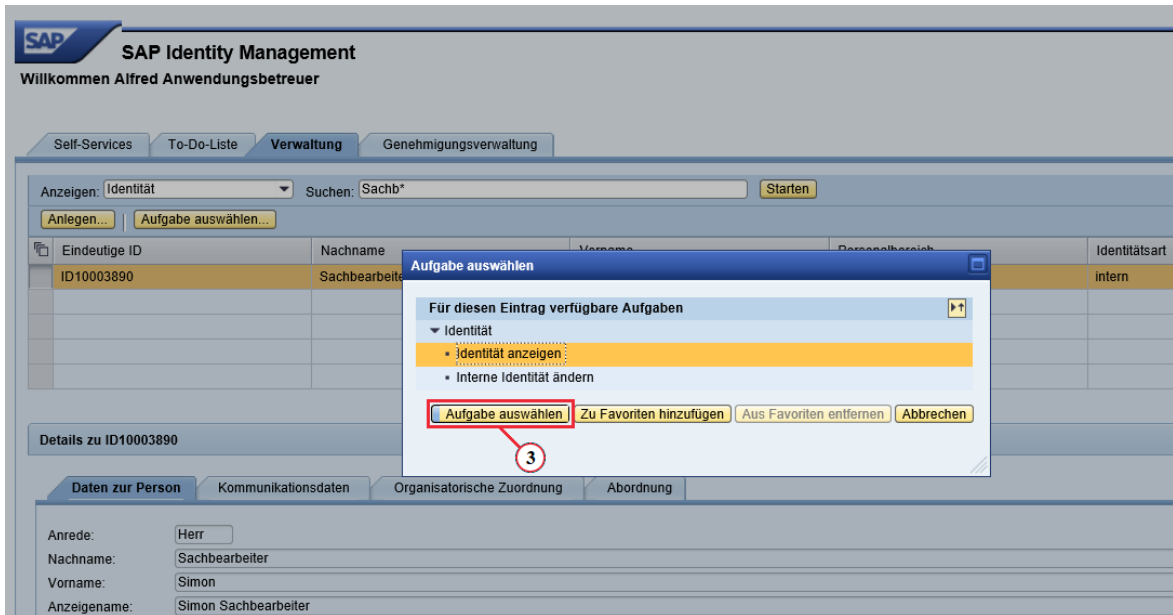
SAP

SAP Identity Management

Willkommen Alfred Anwendungsbetreuer

Self-Services | To-Do-Liste | Verwaltung | Genehmigungsverwaltung

Anzeigen: Identität Suchen: Sachb* Starten

Anlegen... | Aufgabe auswählen...

| Eindeutige ID | Nachname | Vorname | Personalbereich | Identitätsart |
|---|---|---|---|---|
| ID10003890 | Sachbearbeite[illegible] | | | intern |

Aufgabe auswählen

Für diesen Eintrag verfügbare Aufgaben

Identität
• Identität anzeigen
• Interne Identität ändern

Aufgabe auswählen | Zu Favoriten hinzufügen | Aus Favoriten entfernen | Abbrechen

3

Details zu ID10003890

Daten zur Person | Kommunikationsdaten | Organisatorische Zuordnung | Abordnung

Anrede: Herr
Nachname: Sachbearbeiter
Vorname: Simon
Anzeigename: Simon Sachbearbeiter